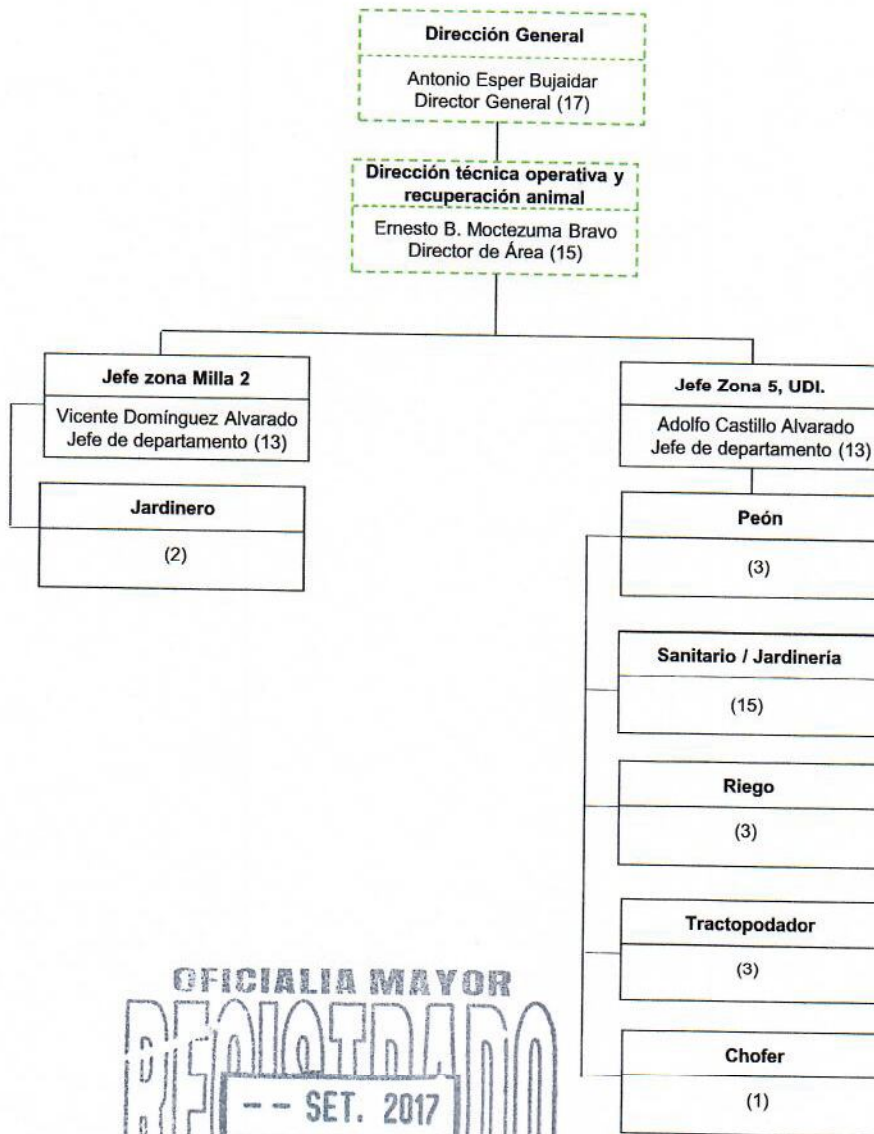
Dirección General

Antonio Esper Bujaidar
Director General (17)

Dirección técnica operativa y recuperación animal

Ernesto B. Moctezuma Bravo
Director de Área (15)

Jefe zona Milla 2

Vicente Domínguez Alvarado
Jefe de departamento (13)

Jardinero

(2)

Jefe Zona 5, UDI.

Adolfo Castillo Alvarado
Jefe de departamento (13)

Peón

(3)

Sanitario / Jardinería

(15)

Riego

(3)

Tractopodador

(3)

Chofer

(1)

OFICIALIA MAYOR
REGISTRADO
-- SET. 2017